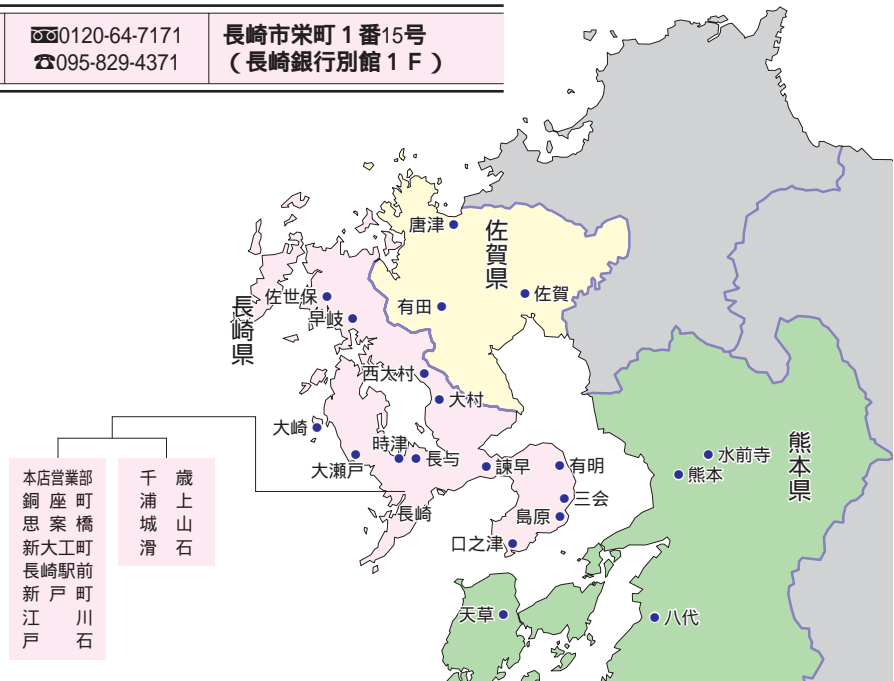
| ☎0120-64-7171 ☎095-829-4371 | 長崎市栄町１番15号 （長崎銀行別館１Ｆ） |
|---|---|

佐賀県

唐津

有田

佐賀

長崎県

佐世保

早岐

西大村

大村

大崎

時津

長与

大瀬戸

諫早

有明

三会

島原

長崎

口之津

熊本県

水前寺

熊本

天草

八代

本店営業部
銅座町
思案橋
新大工町
長崎駅前
新戸町
江川
戸石

千歳
浦上
城山
滑石